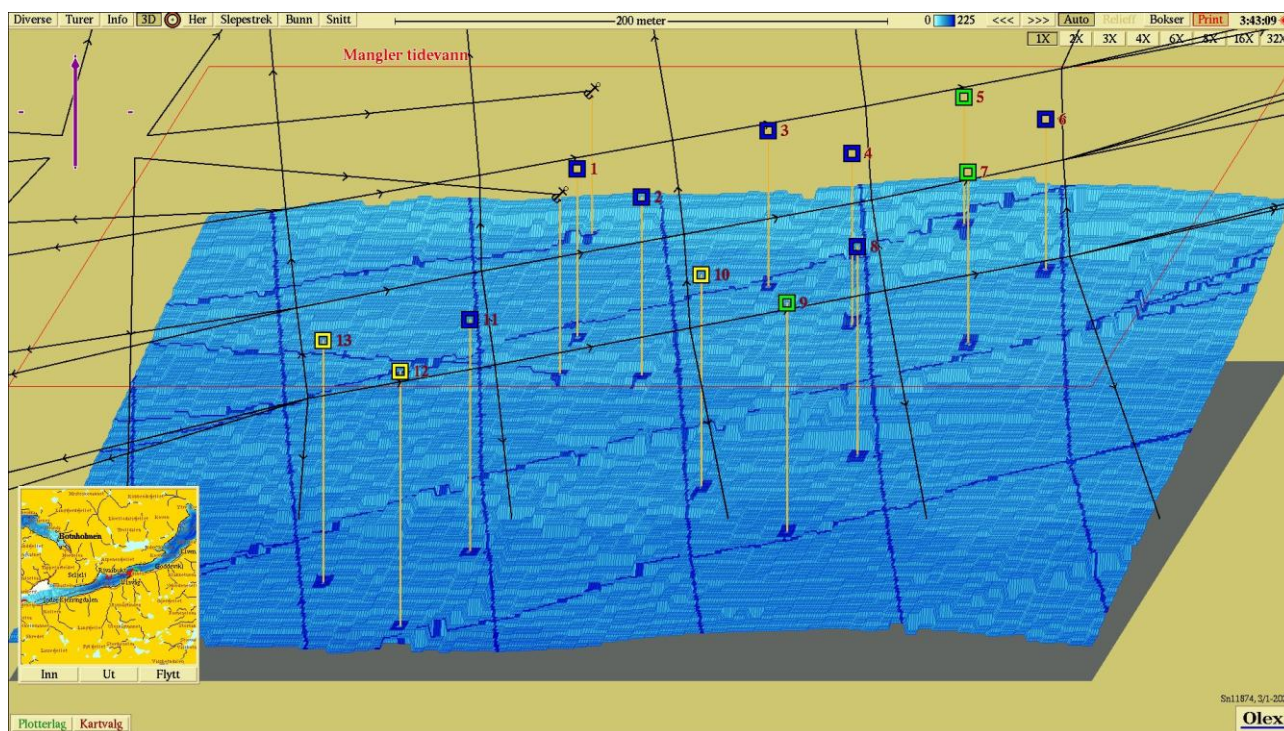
Diverse Turer Info 3D Her Slepestrek Bunn Snitt
200 meter
0 225 <<< >>> Auto Relieff Bokser Print 3:43:09
1X 2X 3X 4X 6X 8X 16X 32X

Mangler tidevann

1
2
3
4
5
6
7
8
9
10
11
12
13

Botnholmen

Inn Ut Flytt

Sn11874, 3/1-20

Olex

Plotterlag Kartvalg